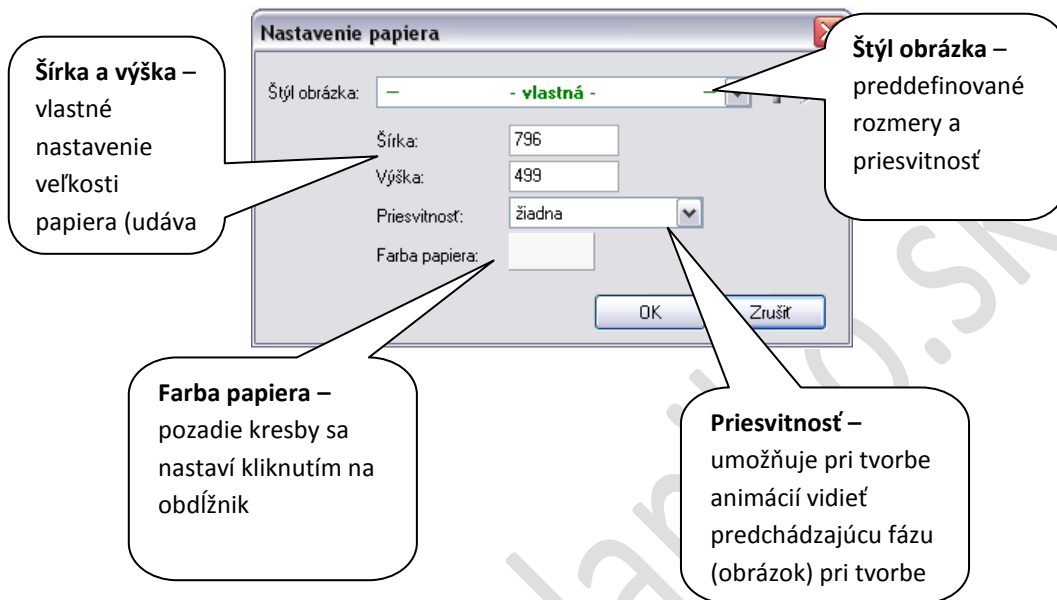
Nastavenie papiera

Šírka a výška – vlastné nastavenie veľkosti papiera (udáva

Štýl obrázka: – - vlastná - –

Štýl obrázka – preddefinované rozmery a priesvitnosť

Šírka: 796

Výška: 499

Priesvitnosť: žiadna

Farba papiera:

OK

Zrušiť

Farba papiera – pozadie kresby sa nastaví kliknutím na obdĺžnik

Priesvitnosť – umožňuje pri tvorbe animácií vidieť predchádzajúcu fázu (obrázok) pri tvorbe